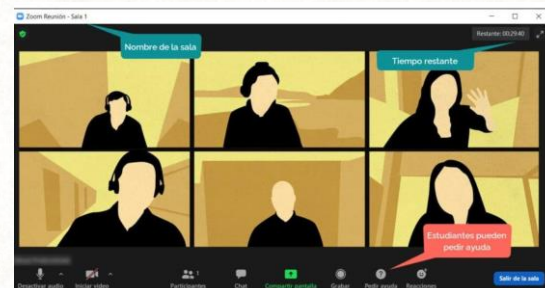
Zoom Reunión - Sala 1

Nombre de la sala

Restante: 00:29:40

Tiempo restante

Estudiantes pueden pedir ayuda

Desactivar audio

Iniciar video

Participantes

Chat

Compartir pantalla

Grabar

Pedir ayuda

Reacciones

Salir de la sala